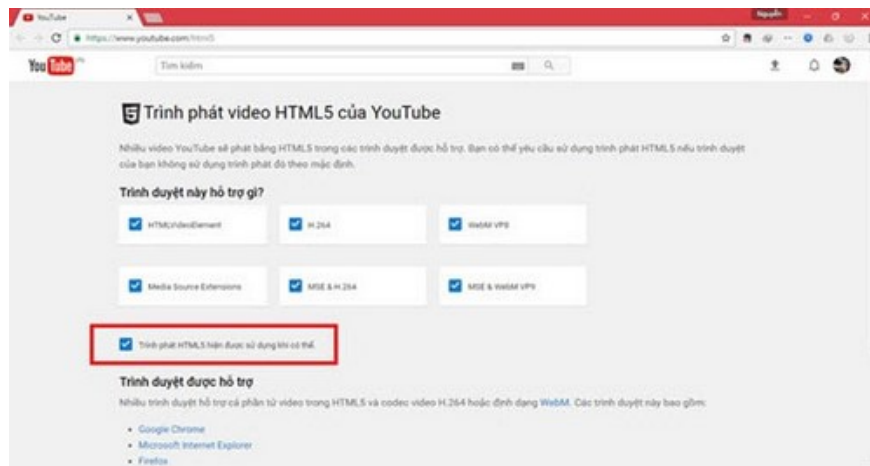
YouTube

Nguyễn

https://www.youtube.com/html5

YouTube VN

Tìm kiếm

Trình phát video HTML5 của YouTube

Nhiều video YouTube sẽ phát bằng HTML5 trong các trình duyệt được hỗ trợ. Bạn có thể yêu cầu sử dụng trình phát HTML5 nếu trình duyệt của bạn không sử dụng trình phát đó theo mặc định.

Trình duyệt này hỗ trợ gì?

HTMLVideoElement

H.264

WebM VP8

Media Source Extensions

MSE & H.264

MSE & WebM VP9

Trình phát HTML5 hiện được sử dụng khi có thể.

Trình duyệt được hỗ trợ

Nhiều trình duyệt hỗ trợ cả phần tử video trong HTML5 và codec video H.264 hoặc định dạng WebM. Các trình duyệt này bao gồm:

• Google Chrome
• Microsoft Internet Explorer
• Firefox